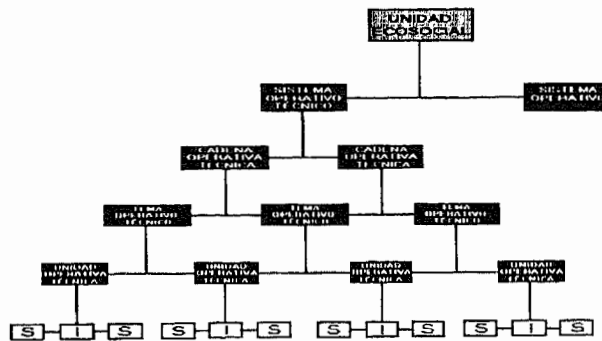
UNIDAD ECOSOCIAL

SISTEMA OPERATIVO TECNICO

SISTEMA OPERATIVO

CADENA OPERATIVA TECNICA

CADENA OPERATIVA TECNICA

TEMA OPERATIVO TECNICO

TEMA OPERATIVO TECNICO

TEMA OPERATIVO TECNICO

UNIDAD OPERATIVA TECNICA

UNIDAD OPERATIVA TECNICA

UNIDAD OPERATIVA TECNICA

UNIDAD OPERATIVA TECNICA

S I S

S I S

S I S

S I S